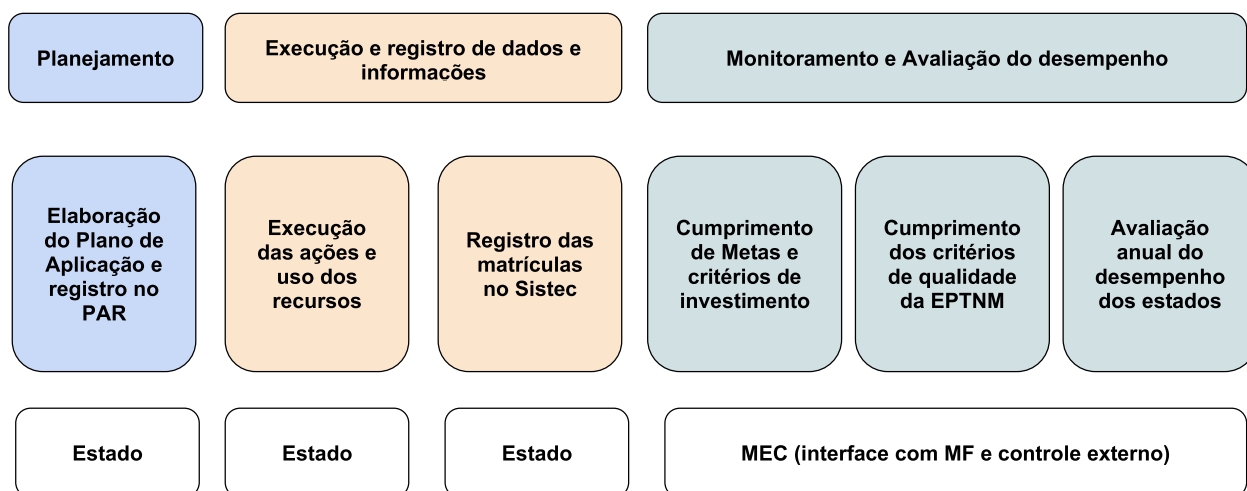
Planejamento

Execução e registro de dados e informações

Monitoramento e Avaliação do desempenho

Elaboração do Plano de Aplicação e registro no PAR

Execução das ações e uso dos recursos

Registro das matrículas no Sistec

Cumprimento de Metas e critérios de investimento

Cumprimento dos critérios de qualidade da EPTNM

Avaliação anual do desempenho dos estados

Estado

Estado

Estado

MEC (interface com MF e controle externo)